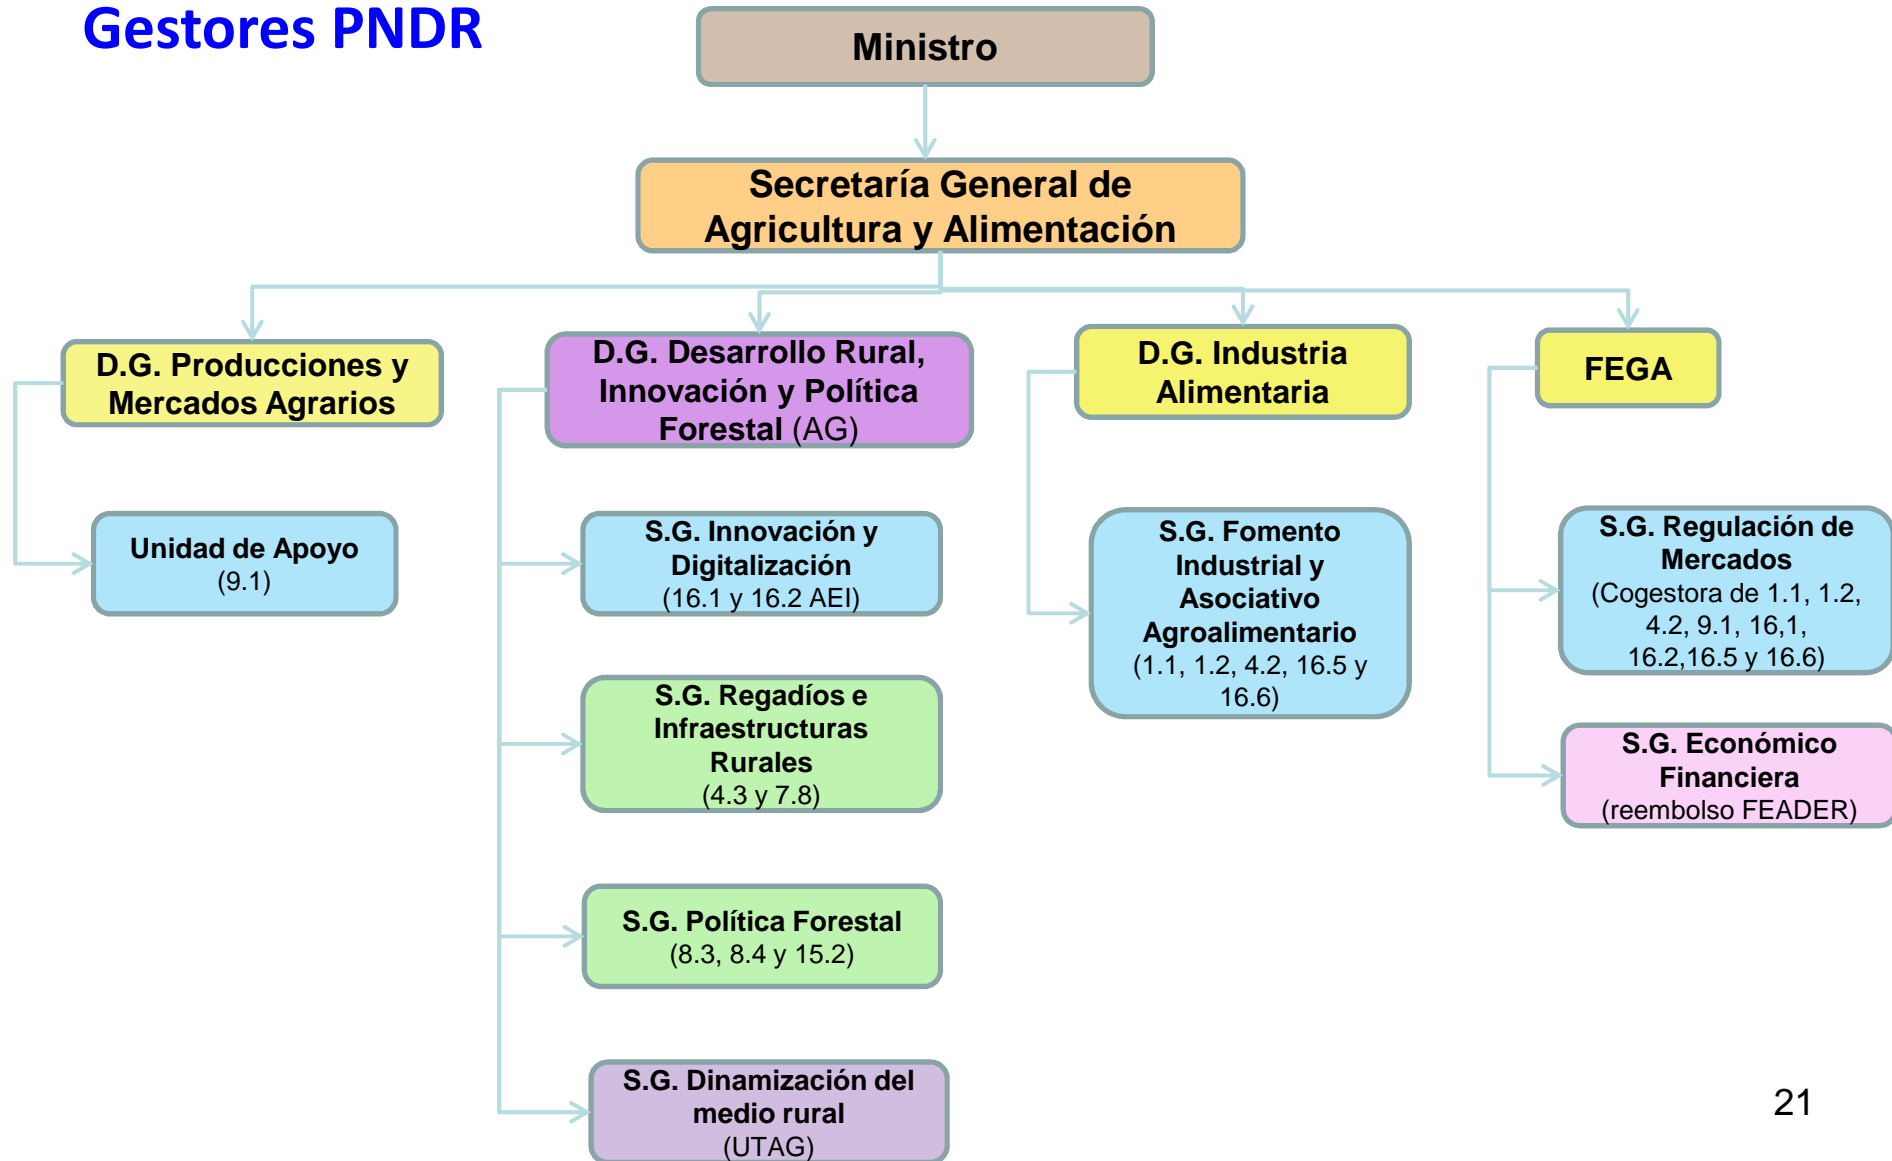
Gestores PNDR

Ministro

Secretaría General de Agricultura y Alimentación

D.G. Producciones y Mercados Agrarios

Unidad de Apoyo
(9.1)

D.G. Desarrollo Rural, Innovación y Política Forestal (AG)

S.G. Innovación y Digitalización
(16.1 y 16.2 AEI)

S.G. Regadíos e Infraestructuras Rurales
(4.3 y 7.8)

S.G. Política Forestal
(8.3, 8.4 y 15.2)

S.G. Dinamización del medio rural
(UTAG)

D.G. Industria Alimentaria

S.G. Fomento Industrial y Asociativo Agroalimentario
(1.1, 1.2, 4.2, 16.5 y 16.6)

FEGA

S.G. Regulación de Mercados
(Cogestora de 1.1, 1.2, 4.2, 9.1, 16,1, 16.2,16.5 y 16.6)

S.G. Económico Financiera
(reembolso FEADER)

21